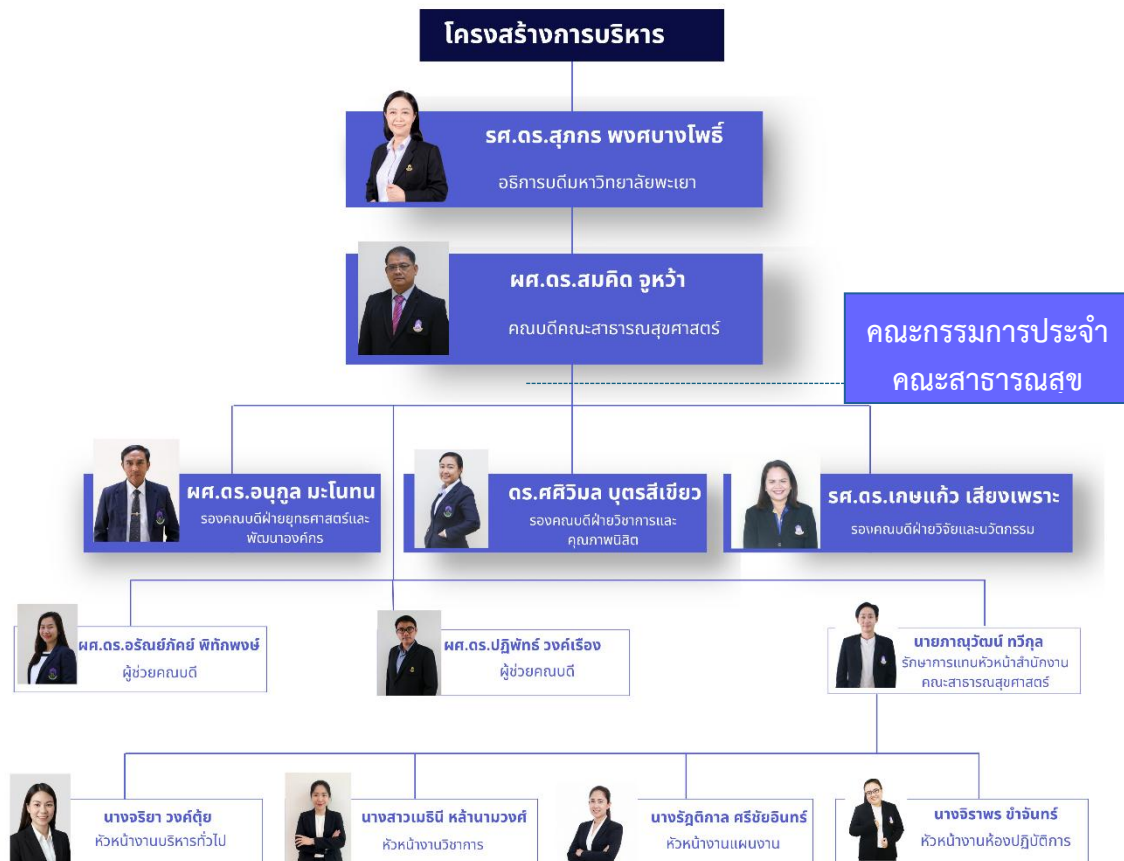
โครงสร้างการบริหาร

รศ.ดร.สุภกร พงศบางโพธิ์
อธิการบดีมหาวิทยาลัยพะเยา

ผศ.ดร.สมคิด จูหว้า
คณบดีคณะสาธารณสุขศาสตร์

คณะกรรมการประจำคณะสาธารณสุข

ผศ.ดร.อนุกูล มะโนทน
รองคณบดีฝ่ายยุทธศาสตร์และพัฒนาองค์กร

ดร.ศศิวิมล บุตรสีเขียว
รองคณบดีฝ่ายวิชาการและคุณภาพนิสิต

รศ.ดร.เกษแก้ว เสียงเพราะ
รองคณบดีฝ่ายวิจัยและนวัตกรรม

ผศ.ดร.อรัณย์ภัคย์ พิทักพงษ์
ผู้ช่วยคณบดี

ผศ.ดร.ปฏิพัทธ์ วงค์เรือง
ผู้ช่วยคณบดี

นายภาณุวัฒน์ ทวีกุล
รักษาการแทนหัวหน้าสำนักงานคณะสาธารณสุขศาสตร์

นางจริยา วงค์ตุ้ย
หัวหน้างานบริหารทั่วไป

นางสาวเมธินี หล้านามวงศ์
หัวหน้างานวิชาการ

นางรัฏติกาล ศรีชัยอินทร์
หัวหน้างานแผนงาน

นางจิราพร ขำจันทร์
หัวหน้างานห้องปฏิบัติการ